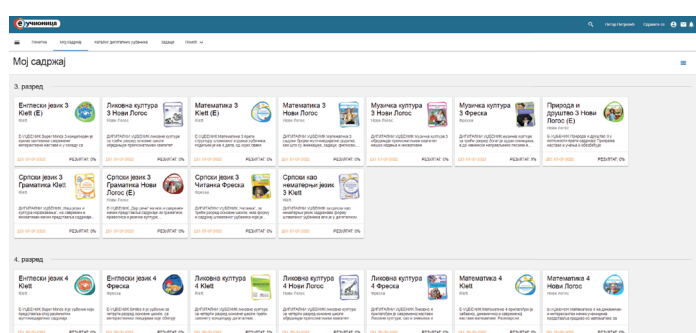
е учионица

Петар Петровић Одјавите се

Почетна Мој садржај Каталог дигиталних уџбеника Задаци Помоћ

Мој садржај

3. разред

Енглески језик 3 Klett (Е)
Klett
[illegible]
ДО: 01.07.2022. РЕЗУЛТАТ: 0%

Ликовна култура 3 Нови Логос
Нови Логос
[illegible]
ДО: 01.07.2022. РЕЗУЛТАТ: 0%

Математика 3 Klett (Е)
Klett
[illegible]
ДО: 01.07.2022. РЕЗУЛТАТ: 0%

Математика 3 Нови Логос
Нови Логос
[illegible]
ДО: 01.07.2022. РЕЗУЛТАТ: 0%

Музичка култура 3 Нови Логос
Нови Логос
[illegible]
ДО: 01.07.2022. РЕЗУЛТАТ: 0%

Музичка култура 3 Фреска
Фреска
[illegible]
ДО: 01.07.2022. РЕЗУЛТАТ: 0%

Природа и друштво 3 Нови Логос (Е)
Нови Логос
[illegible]
ДО: 01.07.2022. РЕЗУЛТАТ: 0%

Српски језик 3 Граматика Klett
Klett
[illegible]
ДО: 01.07.2022. РЕЗУЛТАТ: 0%

Српски језик 3 Граматика Нови Логос (Е)
Нови Логос
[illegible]
ДО: 01.07.2022. РЕЗУЛТАТ: 0%

Српски језик 3 Читанка Фреска
Фреска
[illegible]
ДО: 01.07.2022. РЕЗУЛТАТ: 0%

Српски као нематерњи језик 3 Klett
Klett
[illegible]
ДО: 01.07.2022. РЕЗУЛТАТ: 0%

4. разред

Енглески језик 4 Klett
Klett
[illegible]
ДО: 01.07.2022. РЕЗУЛТАТ: 0%

Енглески језик 4 Фреска
Фреска
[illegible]
ДО: 01.07.2022. РЕЗУЛТАТ: 0%

Ликовна култура 4 Klett
Klett
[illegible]
ДО: 01.07.2022. РЕЗУЛТАТ: 0%

Ликовна култура 4 Нови Логос
Нови Логос
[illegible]
ДО: 01.07.2022. РЕЗУЛТАТ: 0%

Ликовна култура 4 Фреска
Фреска
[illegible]
ДО: 01.07.2022. РЕЗУЛТАТ: 0%

Математика 4 Klett
Klett
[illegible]
ДО: 01.07.2022. РЕЗУЛТАТ: 0%

Математика 4 Нови Логос
Нови Логос
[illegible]
ДО: 01.07.2022. РЕЗУЛТАТ: 0%